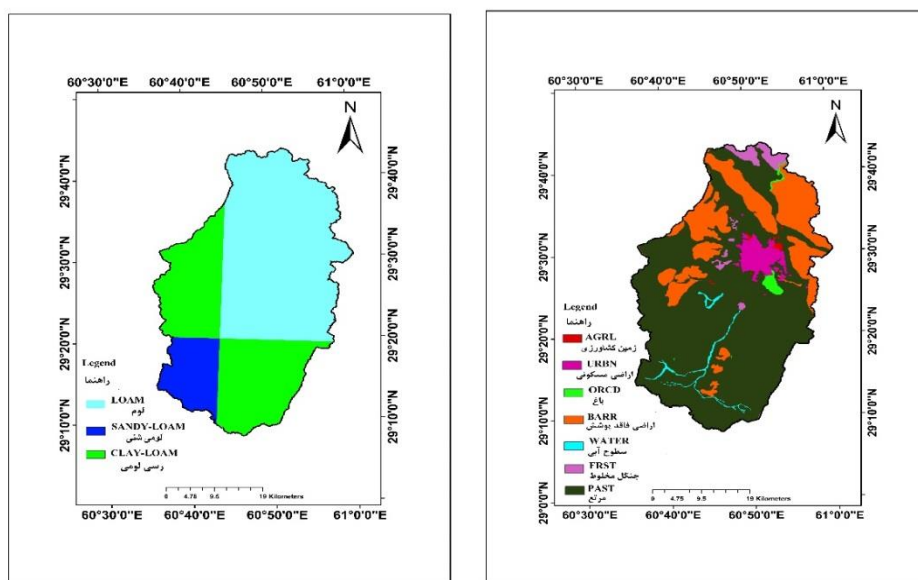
60°30'0"E 60°40'0"E 60°50'0"E 61°0'0"E

N

29°40'0"N
29°30'0"N
29°20'0"N
29°10'0"N

Legend
راهنما
LOAM
لوم
SANDY-LOAM
لومی شنی
CLAY-LOAM
رسی لومی

0 4.75 9.5 19 Kilometers

60°30'0"E 60°40'0"E 60°50'0"E 61°0'0"E

60°30'0"E 60°40'0"E 60°50'0"E 61°0'0"E

N

29°40'0"N
29°30'0"N
29°20'0"N
29°10'0"N
29°0'0"N

Legend
راهنما
AGRL
زمین کشاورزی
URBN
اراضی مسکونی
ORCD
باغ
BARR
اراضی فاقد پوشش
WATER
سطوح آبی
FRST
جنگل مخلوط
PAST
مرتع

0 4.75 9.5 19 Kilometers

60°30'0"E 60°40'0"E 60°50'0"E 61°0'0"E